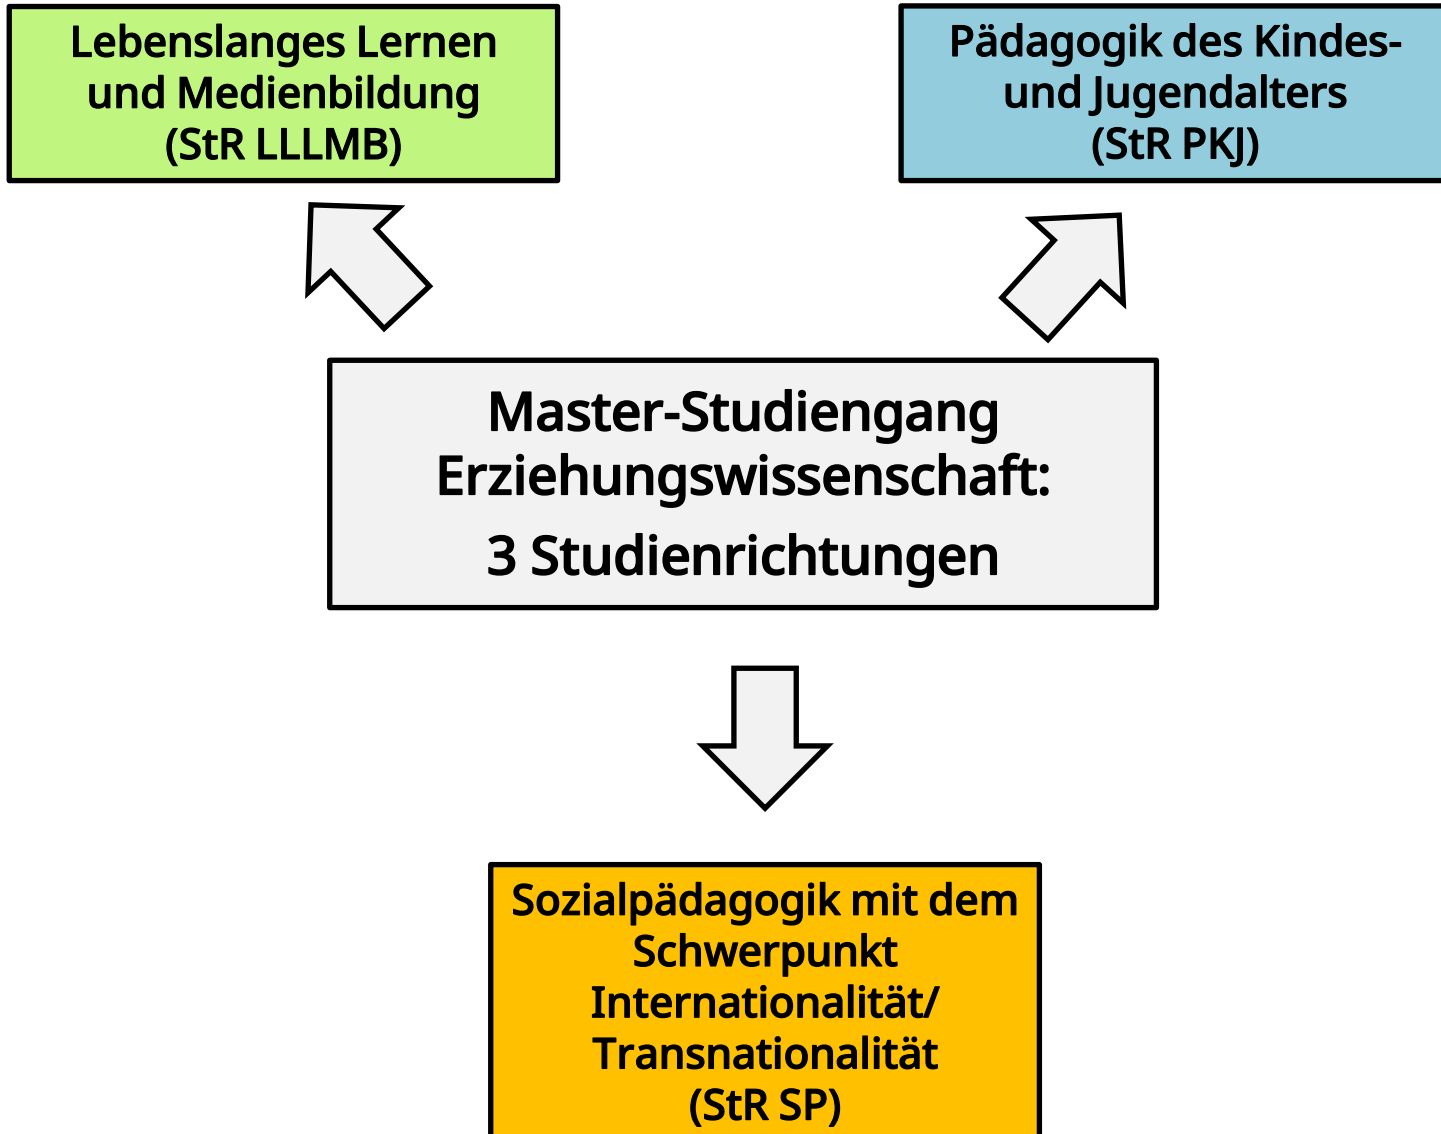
Lebenslanges Lernen und Medienbildung (StR LLLMB)

Pädagogik des Kindes- und Jugendalters (StR PKJ)

Master-Studiengang Erziehungswissenschaft:
3 Studienrichtungen

Sozialpädagogik mit dem Schwerpunkt Internationalität/ Transnationalität (StR SP)